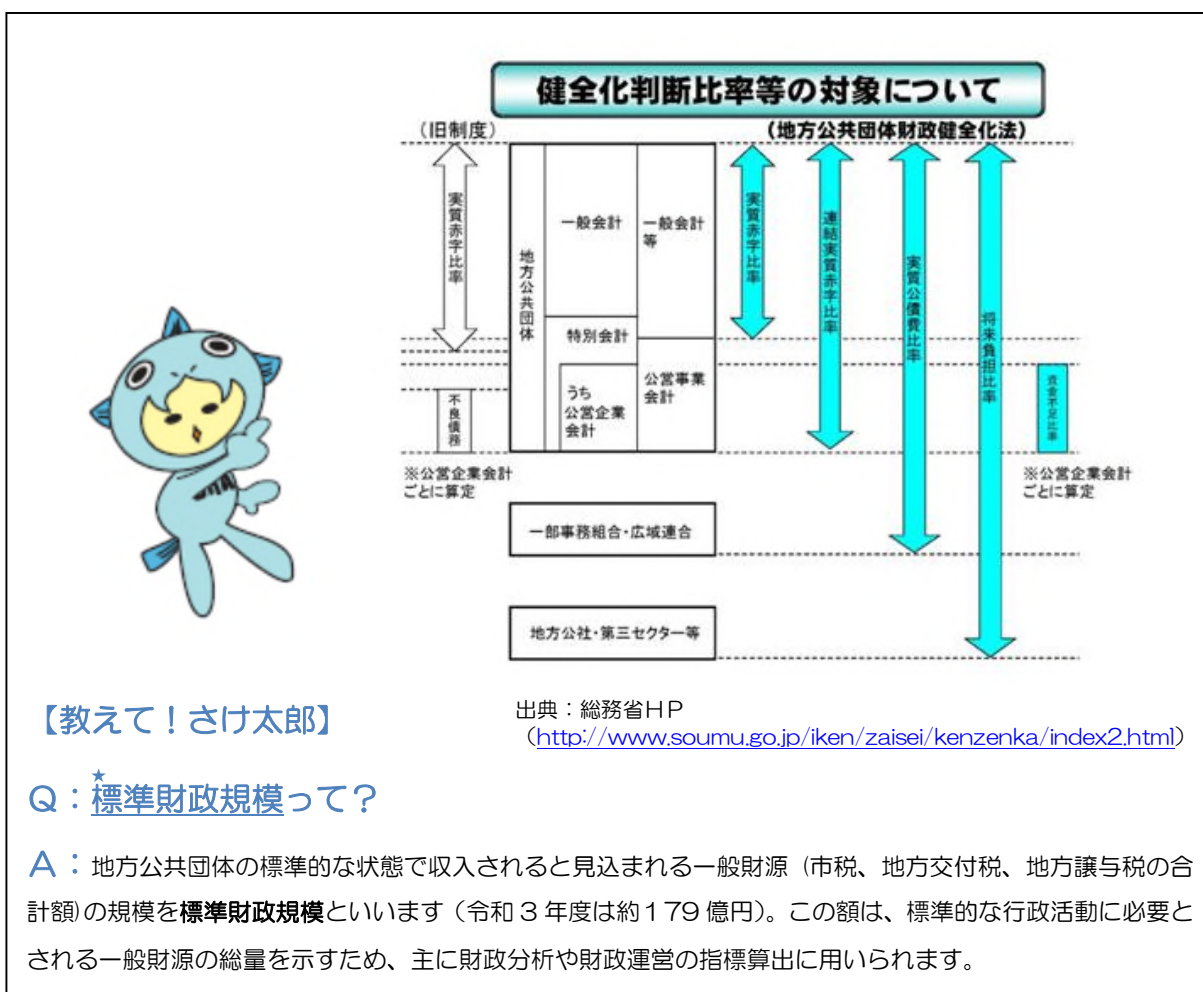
健全化判断比率等の対象について

（旧制度）

（地方公共団体財政健全化法）

実質赤字比率

地方公共団体

一般会計

一般会計等

特別会計

うち公営企業会計

公営事業会計

不良債務

※公営企業会計ごとに算定

実質赤字比率

連結実質赤字比率

実質公債費比率

将来負担比率

資金不足比率

※公営企業会計ごとに算定

一部事務組合・広域連合

地方公社・第三セクター等

出典：総務省ＨＰ（http://www.soumu.go.jp/iken/zaisei/kenzenka/index2.html）

【教えて！さけ太郎】

Ｑ：★標準財政規模って？

Ａ：地方公共団体の標準的な状態で収入されると見込まれる一般財源（市税、地方交付税、地方譲与税の合計額）の規模を標準財政規模といいます（令和３年度は約１７９億円）。この額は、標準的な行政活動に必要とされる一般財源の総量を示すため、主に財政分析や財政運営の指標算出に用いられます。